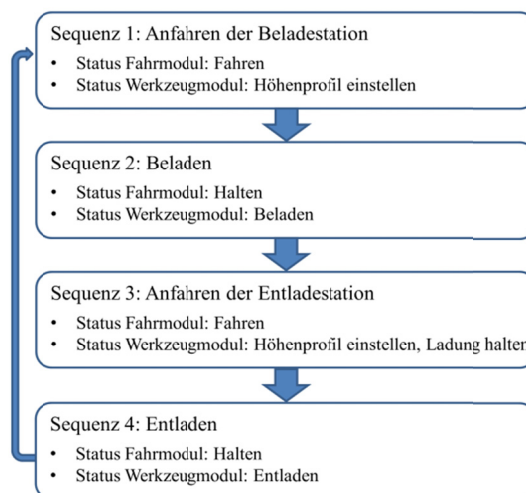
Sequenz 1: Anfahren der Beladestation
• Status Fahrmodul: Fahren
• Status Werkzeugmodul: Höhenprofil einstellen

Sequenz 2: Beladen
• Status Fahrmodul: Halten
• Status Werkzeugmodul: Beladen

Sequenz 3: Anfahren der Entladestation
• Status Fahrmodul: Fahren
• Status Werkzeugmodul: Höhenprofil einstellen, Ladung halten

Sequenz 4: Entladen
• Status Fahrmodul: Halten
• Status Werkzeugmodul: Entladen